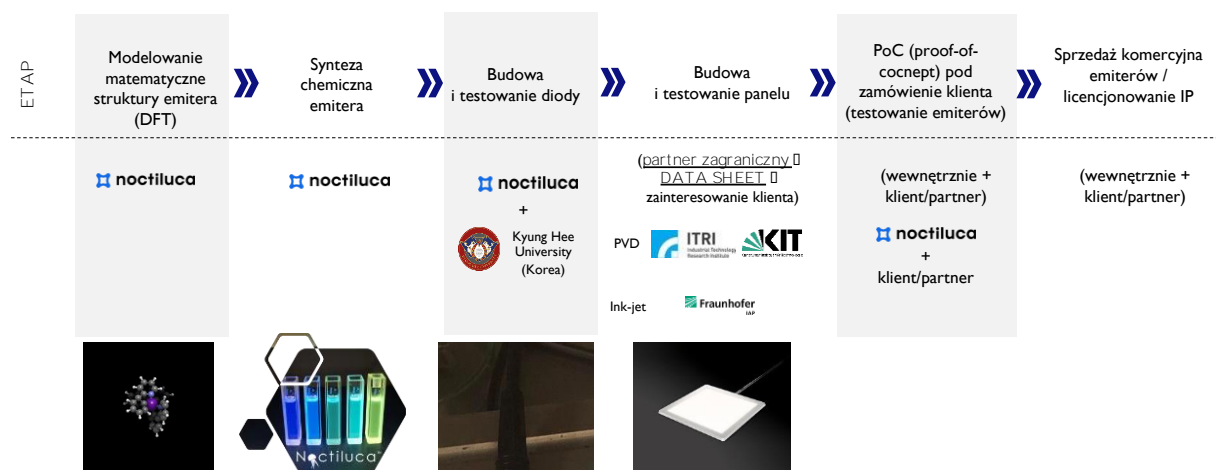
ETAP

Modelowanie matematyczne struktury emitera (DFT)

Synteza chemiczna emitera

Budowa i testowanie diody

Budowa i testowanie panelu

PoC (proof-of-cocnept) pod zamówienie klienta (testowanie emiterów)

Sprzedaż komercyjna emiterów / licencjonowanie IP

noctiluca

noctiluca

noctiluca
+
Kyung Hee University (Korea)

(partner zagraniczny ▯ DATA SHEET ▯ zainteresowanie klienta)

PVD ITRI Industrial Technology Research Institute KIT

Ink-jet Fraunhofer IAP

(wewnętrznie + klient/partner)

noctiluca
+
klient/partner

(wewnętrznie + klient/partner)

Noctiluca